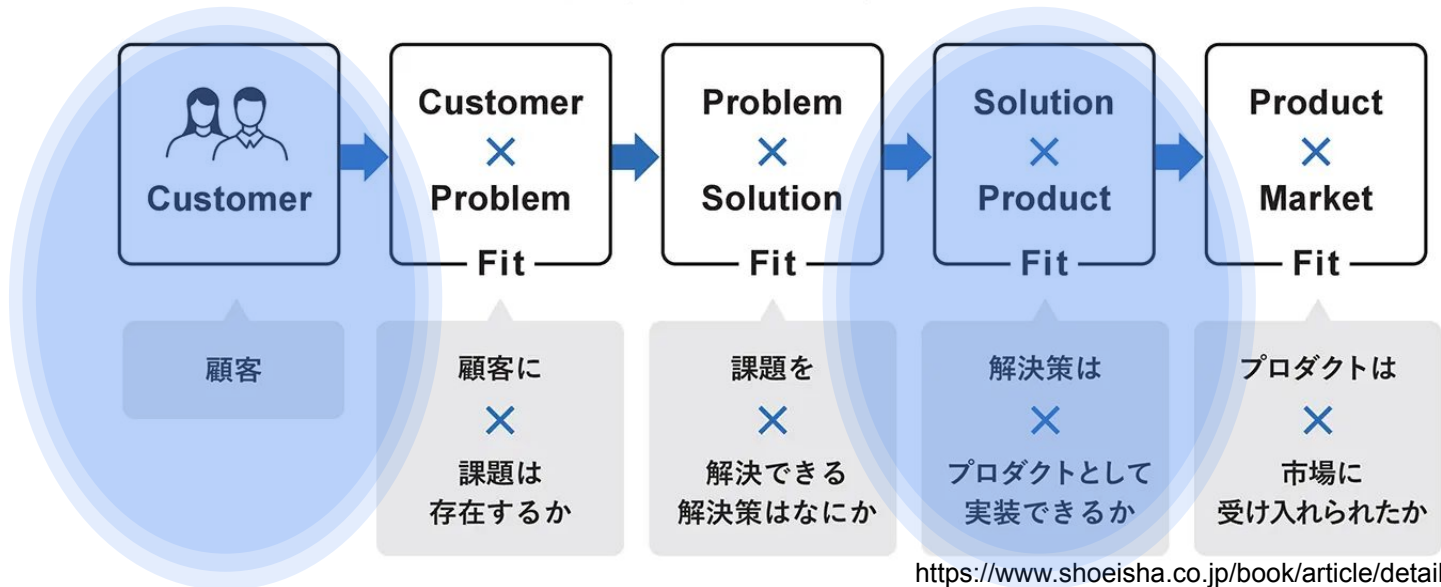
Customer

Customer
×
Problem
Fit

Problem
×
Solution
Fit

Solution
×
Product
Fit

Product
×
Market
Fit

顧客

顧客に
×
課題は
存在するか

課題を
×
解決できる
解決策はなにか

解決策は
×
プロダクトとして
実装できるか

プロダクトは
×
市場に
受け入れられたか

https://www.shoeisha.co.jp/book/article/detail